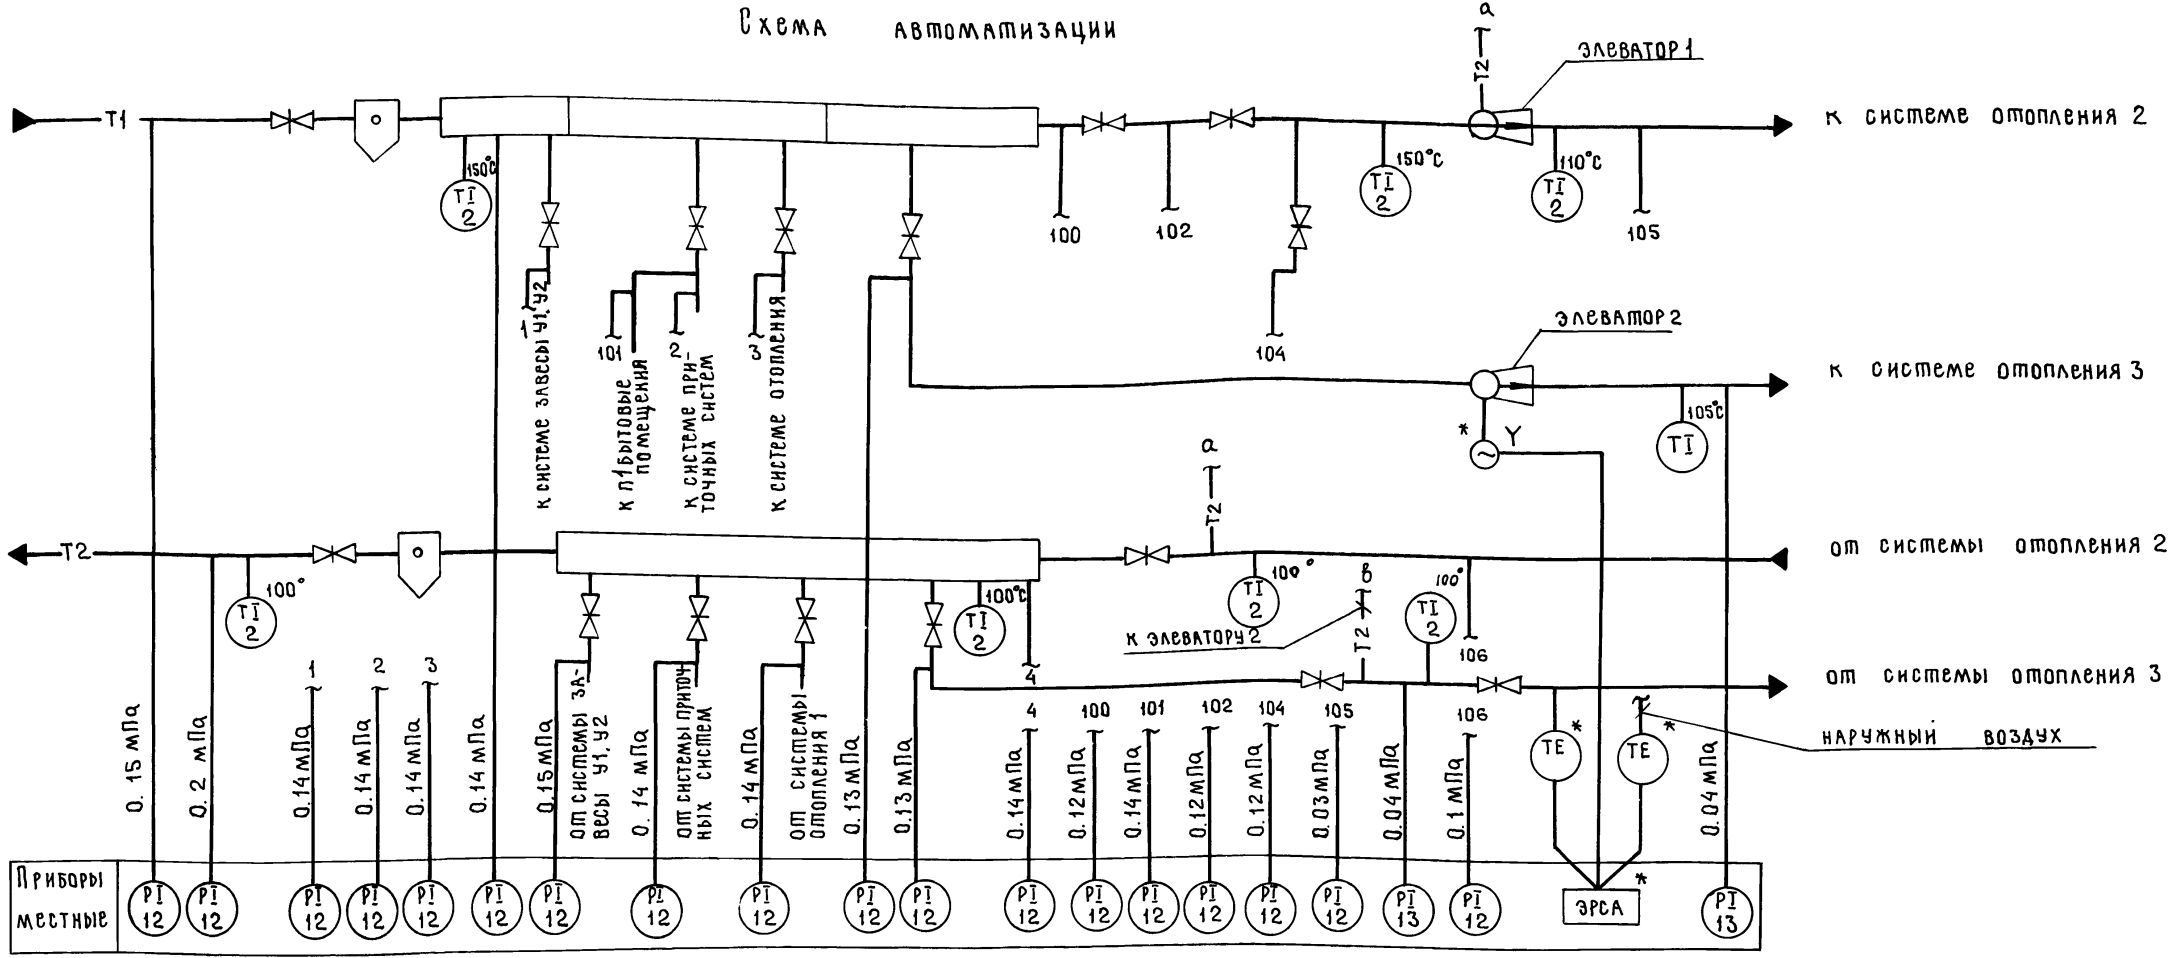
Схема автоматизации

T1

a

T2

элеватор 1

к системе отопления 2

150°C

TI 2

1 к системе завесы У1, У2

101 к П1 бытовые помещения

2 к системе приточных систем

3 к системе отопления

100

102

104

150°C

TI 2

110°C

TI 2

105

элеватор 2

к системе отопления 3

105°C

TI

* Y

a

T2

T2

от системы отопления 2

100°

TI 2

100°C

TI 2

4

100°

TI 2

в

к элеватору 2

T2

100°

TI 2

106

от системы отопления 3

наружный воздух

0.15 мПа

0.2 мПа

1 0.14 мПа

2 0.14 мПа

3 0.14 мПа

0.14 мПа

0.15 мПа от системы завесы У1, У2

0.14 мПа от системы приточных систем

0.14 мПа от системы отопления 1

0.13 мПа

0.13 мПа

4 0.14 мПа

100 0.12 мПа

101 0.14 мПа

102 0.12 мПа

104 0.12 мПа

105 0.03 мПа

0.04 мПа

106 0.1 мПа

TE *

TE *

0.04 мПа

Приборы местные

PI 12

PI 12

PI 12

PI 12

PI 12

PI 12

PI 12

PI 12

PI 12

PI 12

PI 12

PI 12

PI 12

PI 12

PI 12

PI 12

PI 12

PI 13

PI 12

ЭРСА *

PI 13